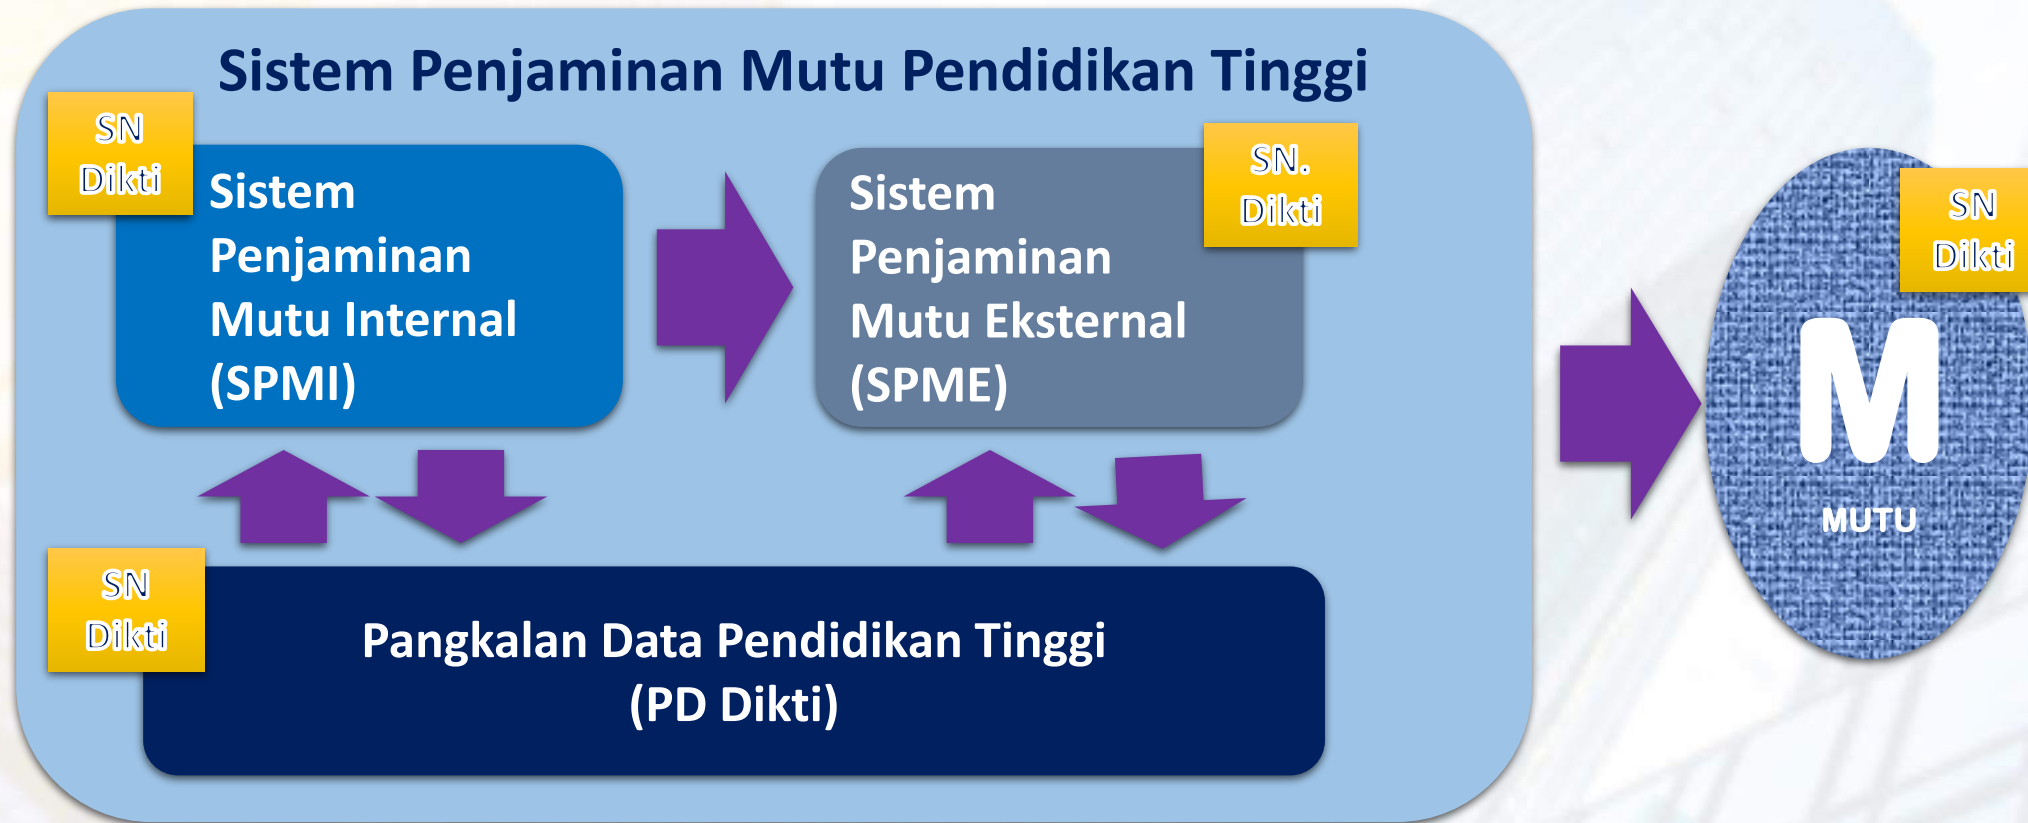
Sistem Penjaminan Mutu Pendidikan Tinggi

SN Dikti

Sistem Penjaminan Mutu Internal (SPMI)

Sistem Penjaminan Mutu Eksternal (SPME)

SN. Dikti

SN Dikti

M

MUTU

SN Dikti

Pangkalan Data Pendidikan Tinggi (PD Dikti)